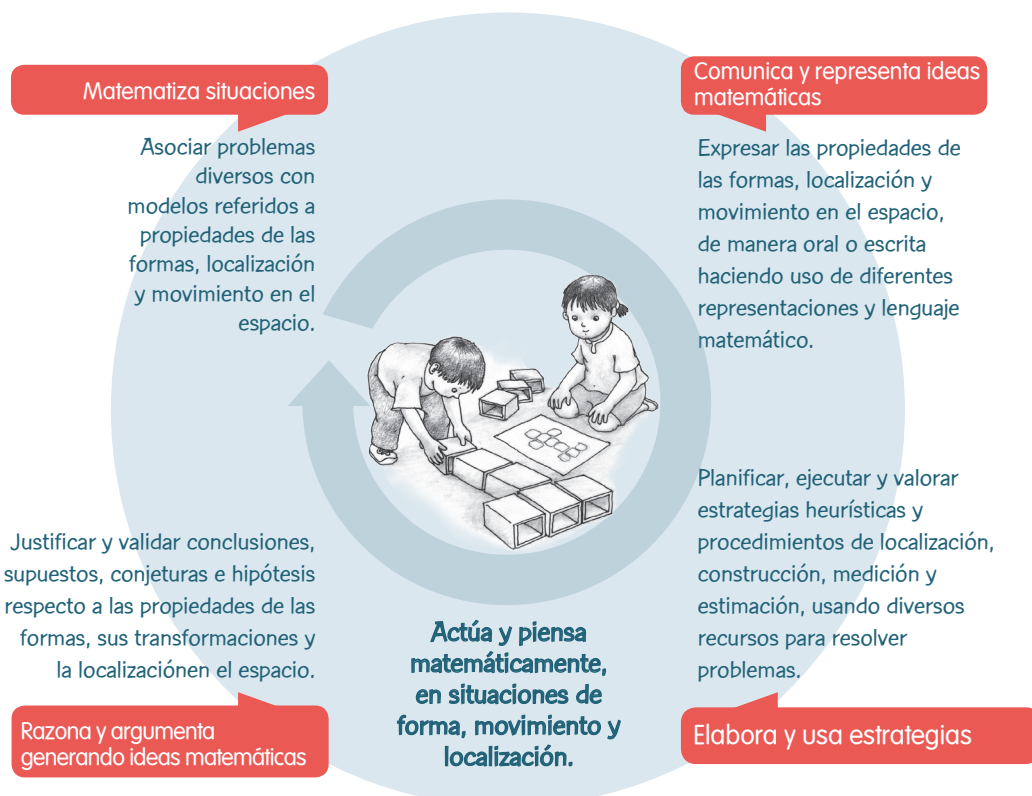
Matematiza situaciones

Asociar problemas diversos con modelos referidos a propiedades de las formas, localización y movimiento en el espacio.

Comunica y representa ideas matemáticas

Expresar las propiedades de las formas, localización y movimiento en el espacio, de manera oral o escrita haciendo uso de diferentes representaciones y lenguaje matemático.

Planificar, ejecutar y valorar estrategias heurísticas y procedimientos de localización, construcción, medición y estimación, usando diversos recursos para resolver problemas.

Justificar y validar conclusiones, supuestos, conjeturas e hipótesis respecto a las propiedades de las formas, sus transformaciones y la localizaciónen el espacio.

Actúa y piensa matemáticamente, en situaciones de forma, movimiento y localización.

Razona y argumenta generando ideas matemáticas

Elabora y usa estrategias